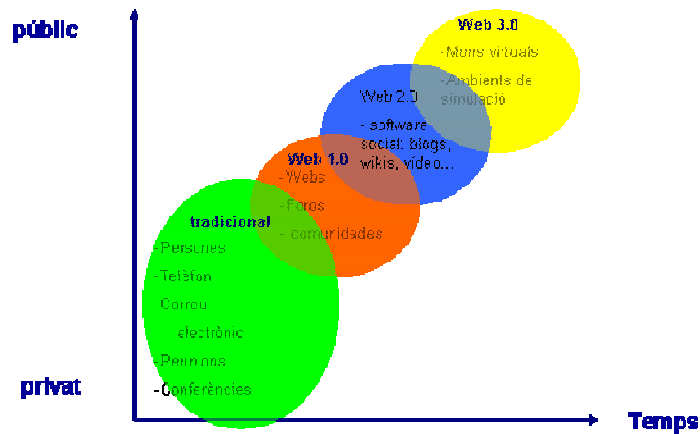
públic

privat

Temps

Web 3.0
-Mons virtuals
-Ambients de simulació

Web 2.0
- software social: blogs, wikis, vídeo...

Web 1.0
-Webs
-Foros
- comunidades

tradicional
-Persones
-Telèfon
-Correu electrònic
-Reunions
-Conferències